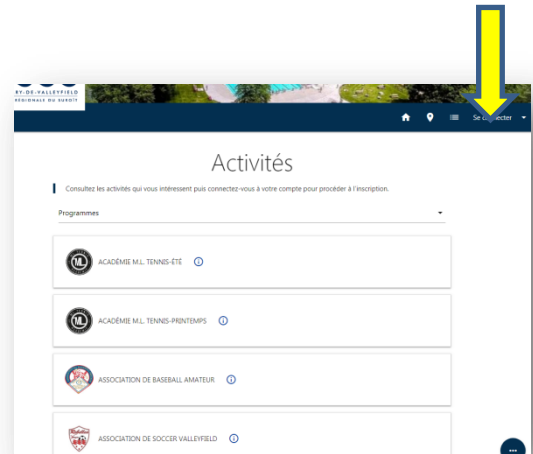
RY-DE-VALLEYFIELD
RÉGIONALE DU SUROÎT

Se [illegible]necter

Activités

Consultez les activités qui vous intéressent puis connectez-vous à votre compte pour procéder à l'inscription.

Programmes

ML ACADÉMIE M.L. TENNIS-ÉTÉ

ML ACADÉMIE M.L. TENNIS-PRINTEMPS

ASSOCIATION DE BASEBALL AMATEUR

ASSOCIATION DE SOCCER VALLEYFIELD